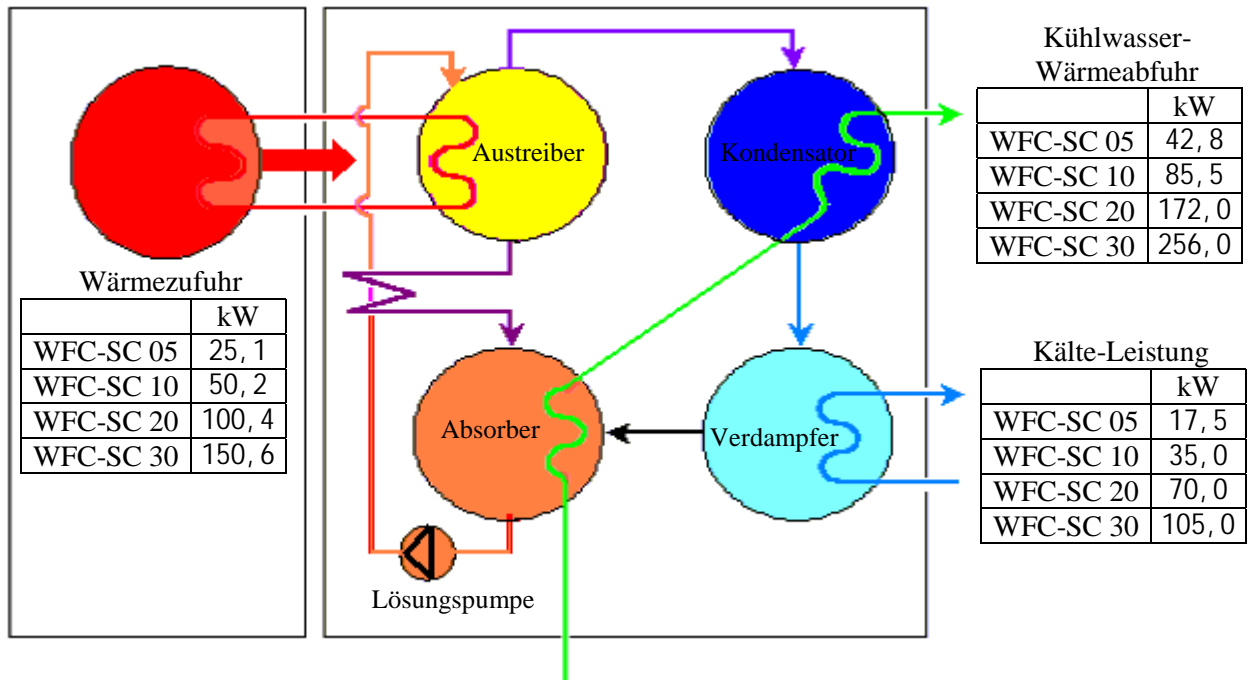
Wärmezufuhr

| | kW |
|---|---|
| WFC-SC 05 | 25, 1 |
| WFC-SC 10 | 50, 2 |
| WFC-SC 20 | 100, 4 |
| WFC-SC 30 | 150, 6 |

Austreiber

Kondensator

Absorber

Verdampfer

Lösungspumpe

Kühlwasser-Wärmeabfuhr

| | kW |
|---|---|
| WFC-SC 05 | 42, 8 |
| WFC-SC 10 | 85, 5 |
| WFC-SC 20 | 172, 0 |
| WFC-SC 30 | 256, 0 |

Kälte-Leistung

| | kW |
|---|---|
| WFC-SC 05 | 17, 5 |
| WFC-SC 10 | 35, 0 |
| WFC-SC 20 | 70, 0 |
| WFC-SC 30 | 105, 0 |